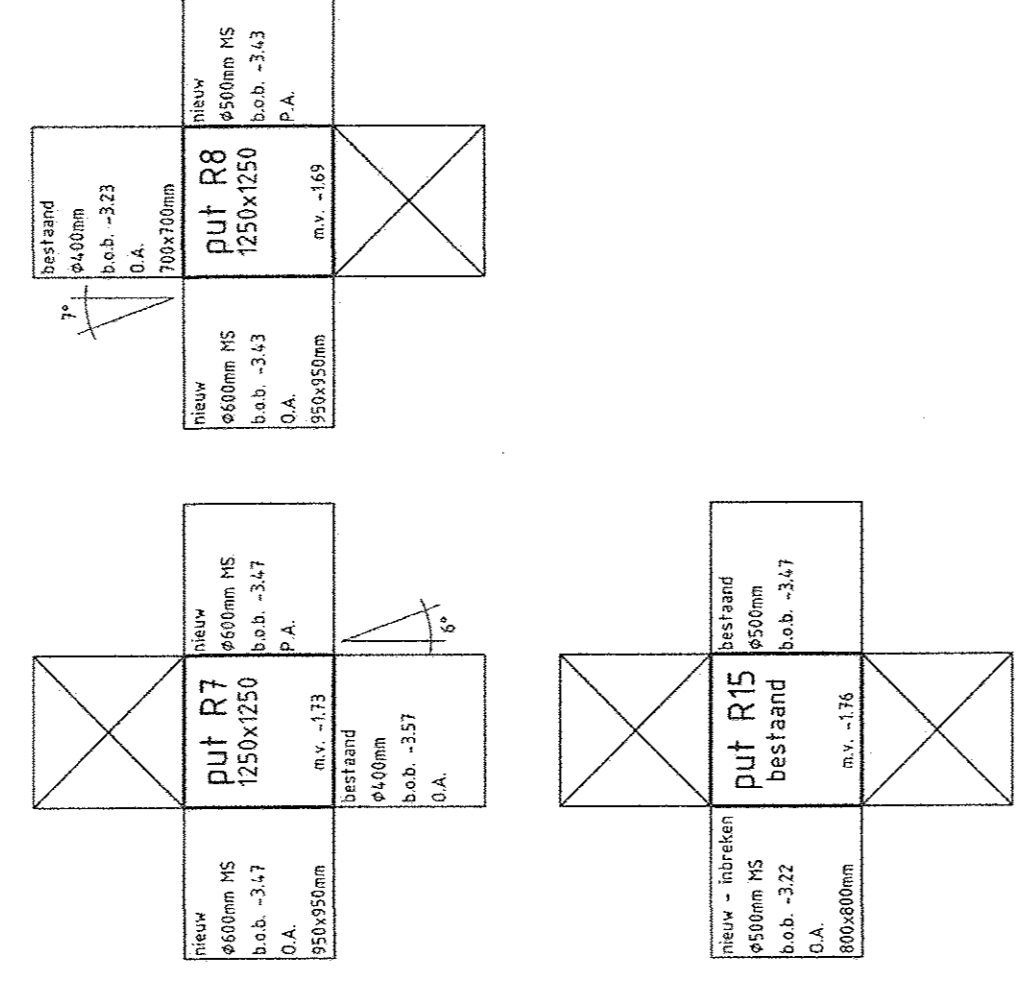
bestaand
ϕ400mm
b.o.b. -3.23
O.A.
700x700mm

7°

put R8
1250x1250
m.v. -1.69

nieuw
ϕ500mm MS
b.o.b. -3.43
P.A.

nieuw
ϕ600mm MS
b.o.b. -3.43
O.A.
950x950mm

put R7
1250x1250
m.v. -1.73

nieuw
ϕ600mm MS
b.o.b. -3.47
P.A.

6°

bestaand
ϕ400mm
b.o.b. -3.57
O.A.

nieuw
ϕ600mm MS
b.o.b. -3.47
O.A.
950x950mm

put R15
bestaand
m.v. -1.76

bestaand
ϕ500mm
b.o.b. -3.47

nieuw - inbreken
ϕ500mm MS
b.o.b. -3.22
O.A.
800x800mm